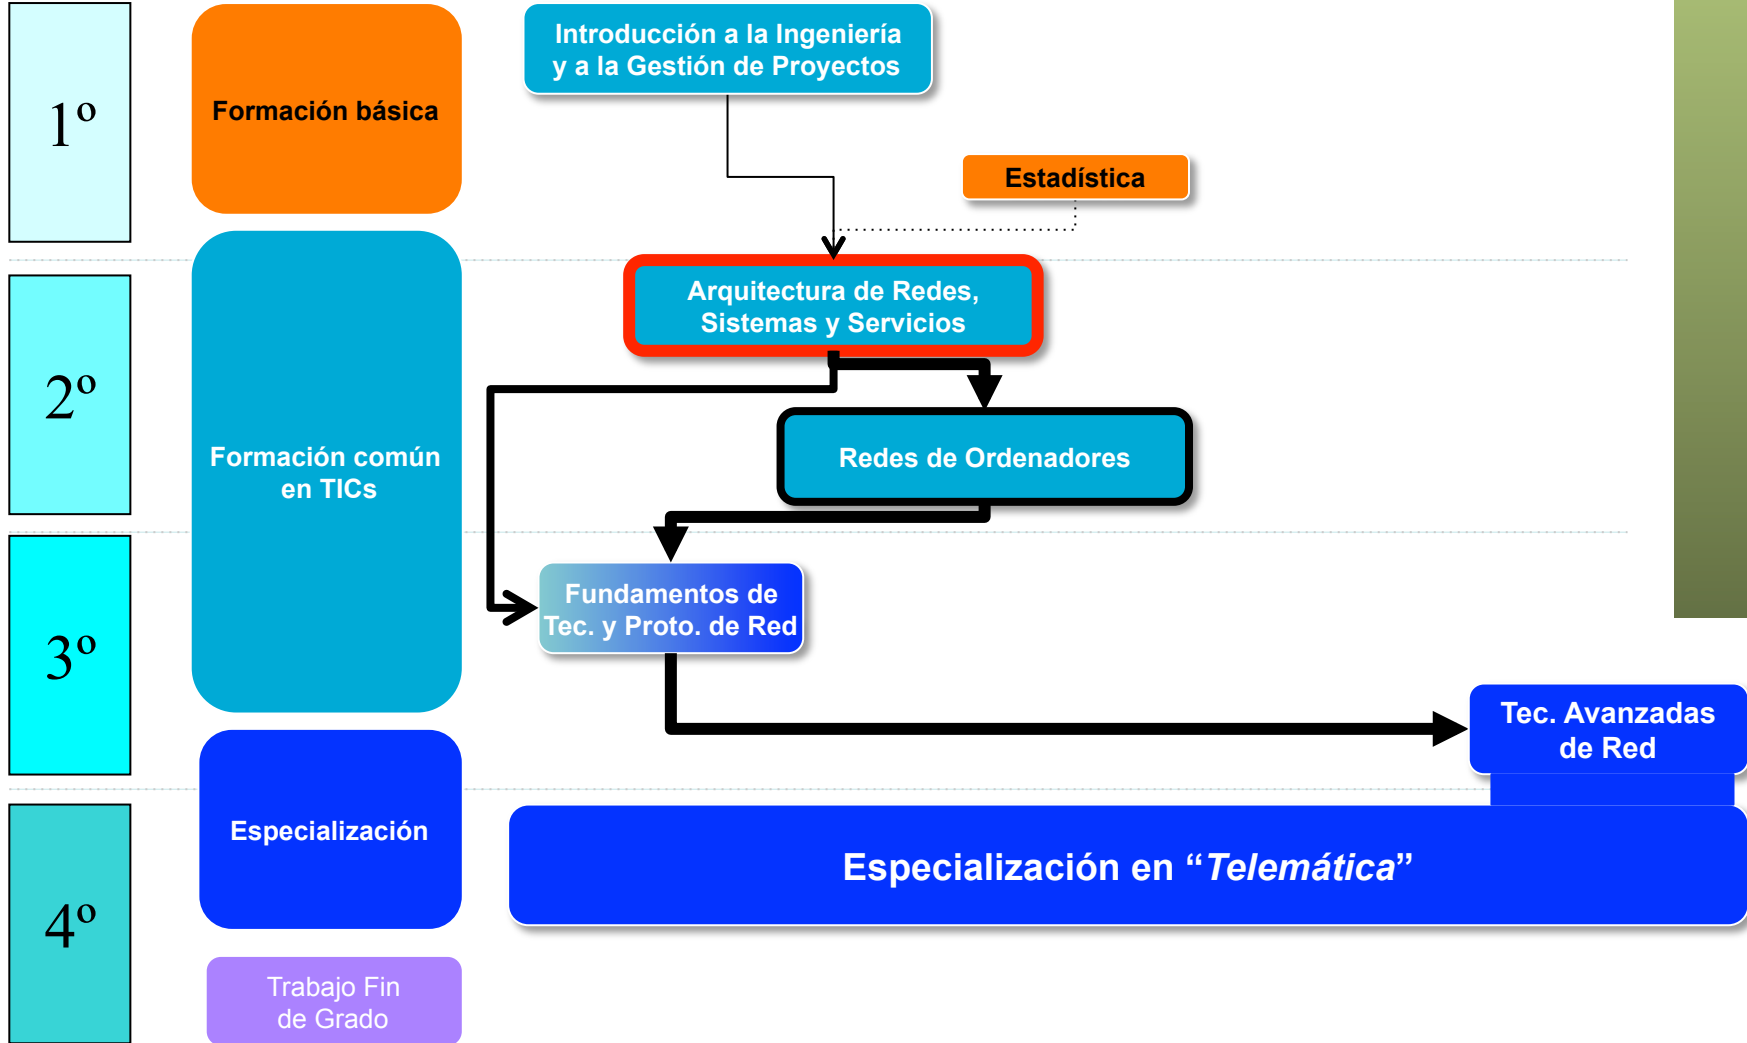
1º

2º

3º

4º

Formación básica

Formación común en TICs

Especialización

Trabajo Fin de Grado

Introducción a la Ingeniería y a la Gestión de Proyectos

Estadística

Arquitectura de Redes, Sistemas y Servicios

Redes de Ordenadores

Fundamentos de Tec. y Proto. de Red

Tec. Avanzadas de Red

Especialización en “*Telemática*”